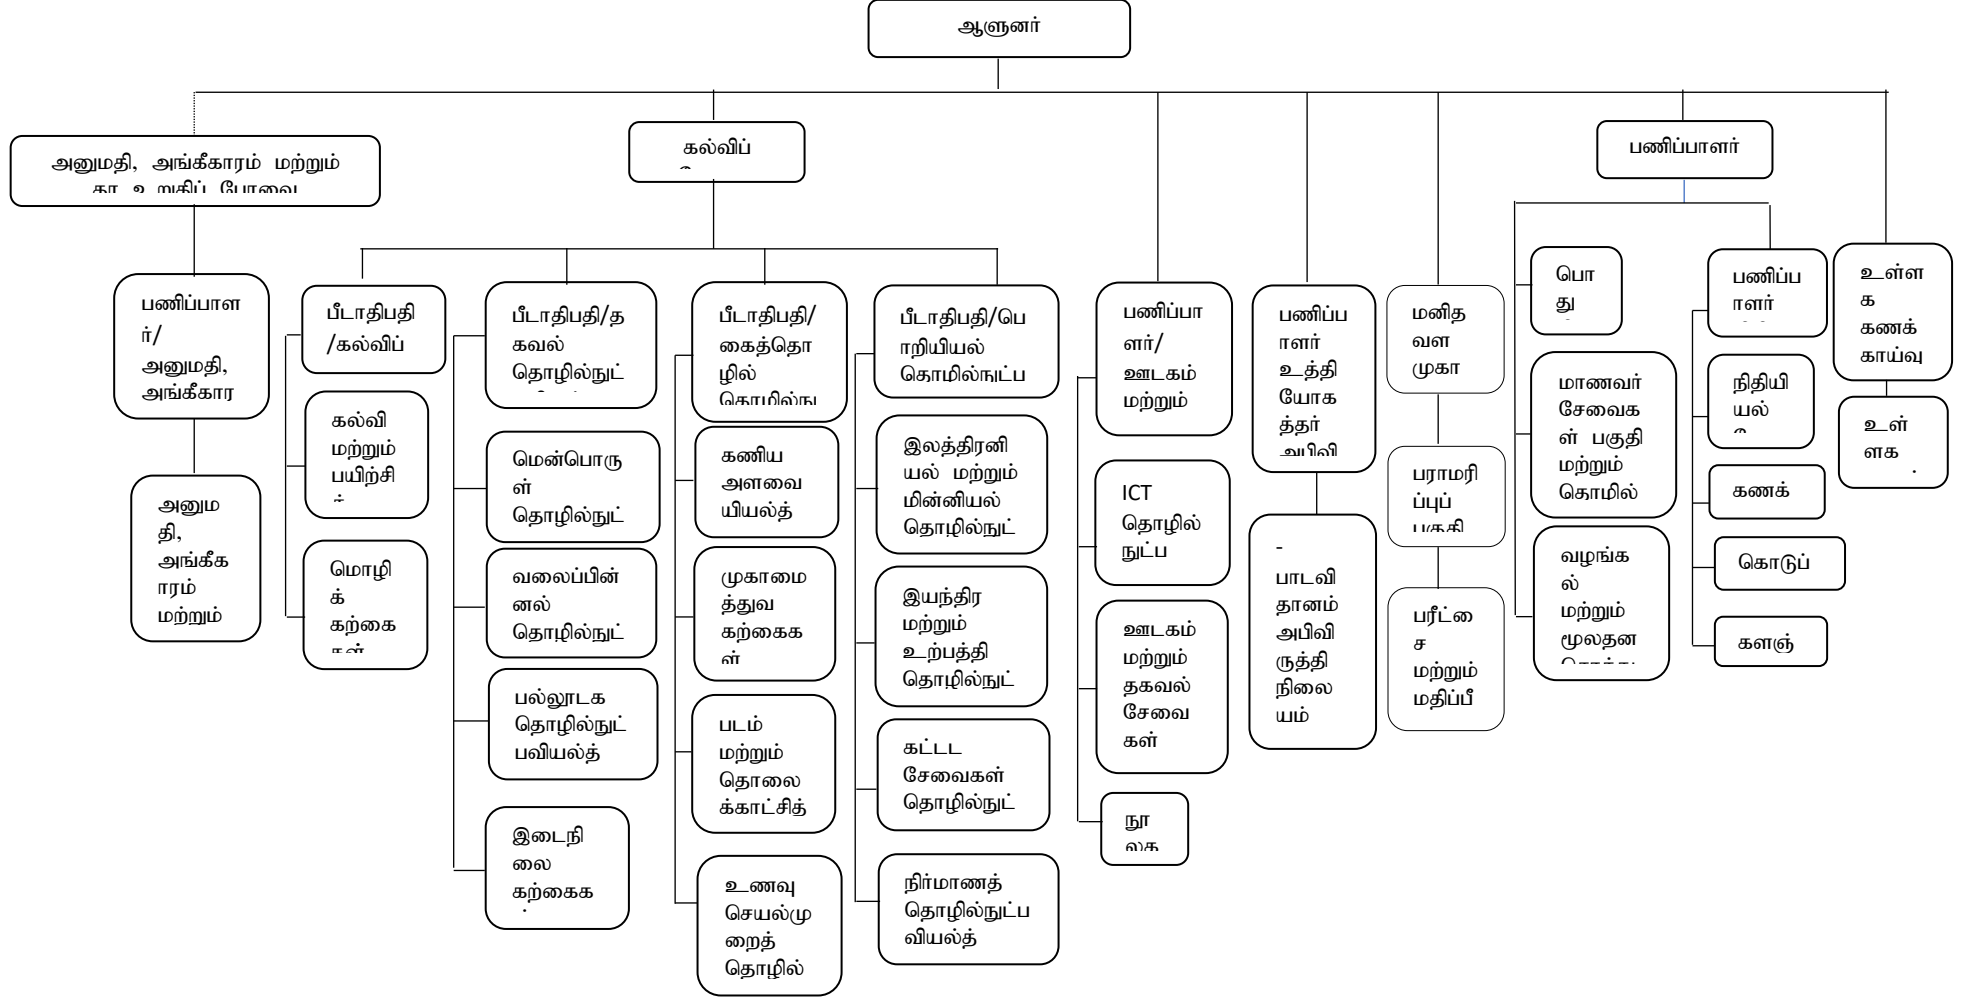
ஆளுனர்

அனுமதி, அங்கீகாரம் மற்றும் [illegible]

கல்விப் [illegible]

பணிப்பாளர்

பணிப்பாளர்/ அனுமதி, அங்கீகார

அனுமதி, அங்கீகாரம் மற்றும்

பீடாதிபதி /கல்விப்

கல்வி மற்றும் பயிற்சி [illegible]

மொழிக் கற்கை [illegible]

பீடாதிபதி/தகவல் தொழில்நுட் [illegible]

மென்பொருள் தொழில்நுட்

வலைப்பின்னல் தொழில்நுட்

பல்லூடக தொழில்நுட் பவியல்த்

இடைநிலை கற்கைக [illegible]

பீடாதிபதி/ கைத்தொழில் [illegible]

கணிய அளவையியல்த்

முகாமைத்துவ கற்கைகள்

படம் மற்றும் தொலைக்காட்சித்

உணவு செயல்முறைத் தொழில்

பீடாதிபதி/பொறியியல் தொழில்நுட்ப

இலத்திரனியல் மற்றும் மின்னியல் தொழில்நுட்

இயந்திர மற்றும் உற்பத்தி தொழில்நுட்

கட்டட சேவைகள் தொழில்நுட்

நிர்மாணத் தொழில்நுட்பவியல்த்

பணிப்பாளர்/ ஊடகம் மற்றும்

ICT தொழில்நுட்ப

ஊடகம் மற்றும் தகவல் சேவைகள்

நூ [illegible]

பணிப்பாளர் உத்தியோகத்தர் அபிவி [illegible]

- பாடவிதானம் அபிவிருத்தி நிலையம்

மனித வள முகா

பராமரிப்புப் பகுதி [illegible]

பரீட்சை மற்றும் மதிப்பீ

பொது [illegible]

மாணவர் சேவைகள் பகுதி மற்றும் தொழில்

வழங்கல் மற்றும் மூலதன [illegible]

பணிப்பாளர் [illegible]

நிதியியல் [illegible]

கணக்

கொடுப்

களஞ்

உள்ளக கணக்காய்வு

உள்ளக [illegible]